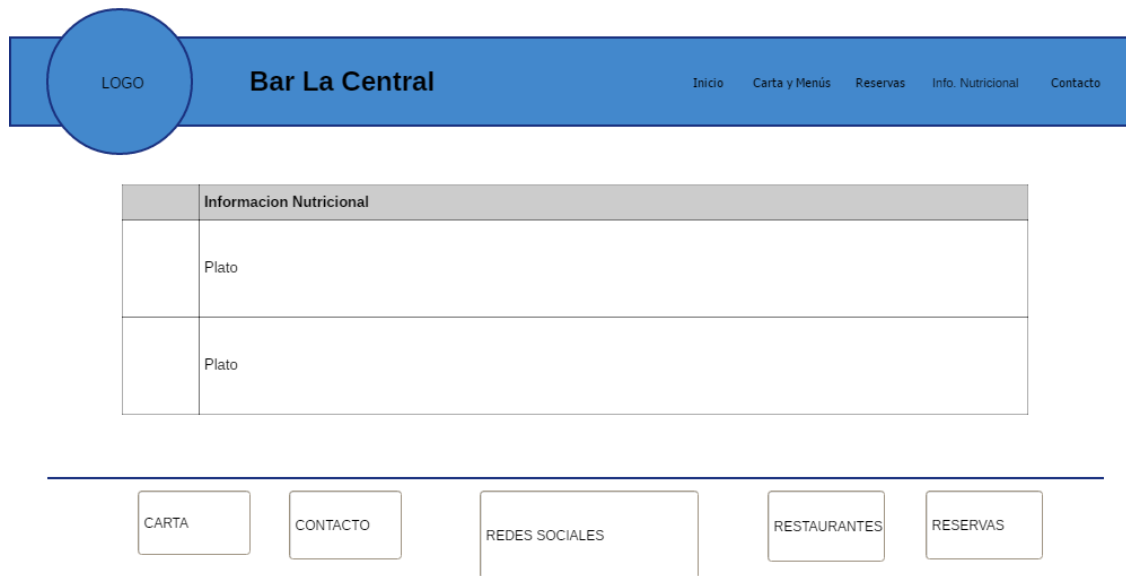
LOGO

Bar La Central

Inicio Carta y Menús Reservas Info. Nutricional Contacto

| | Informacion Nutricional |
|---|---|
| | Plato |
| | Plato |

CARTA

CONTACTO

REDES SOCIALES

RESTAURANTES

RESERVAS